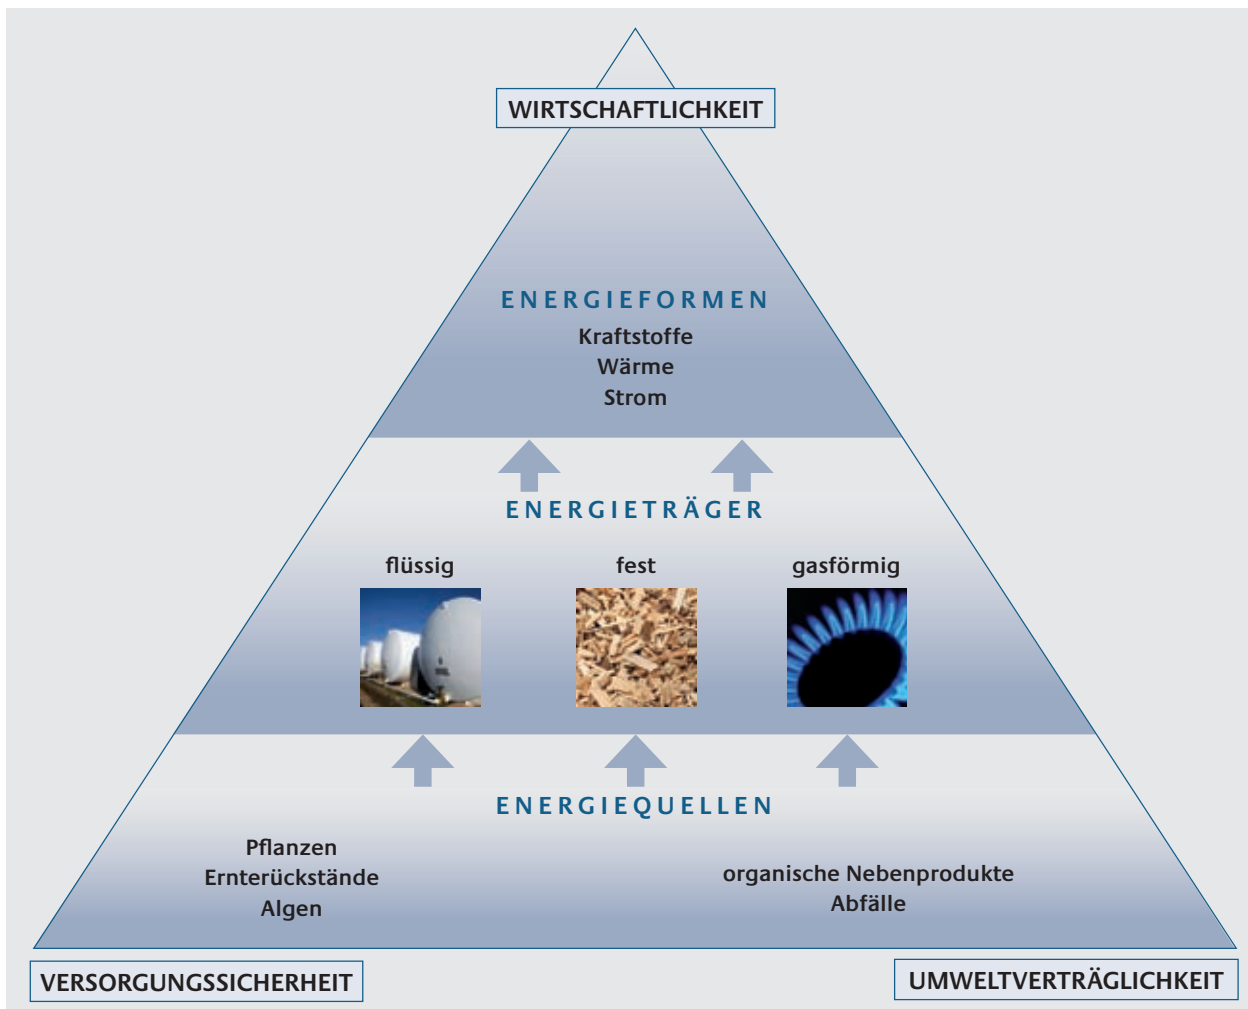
WIRTSCHAFTLICHKEIT

ENERGIEFORMEN

Kraftstoffe
Wärme
Strom

ENERGIETRÄGER

flüssig

fest

gasförmig

ENERGIEQUELLEN

Pflanzen
Ernterückstände
Algen

organische Nebenprodukte
Abfälle

VERSORGUNGSSICHERHEIT

UMWELTVERTRÄGLICHKEIT